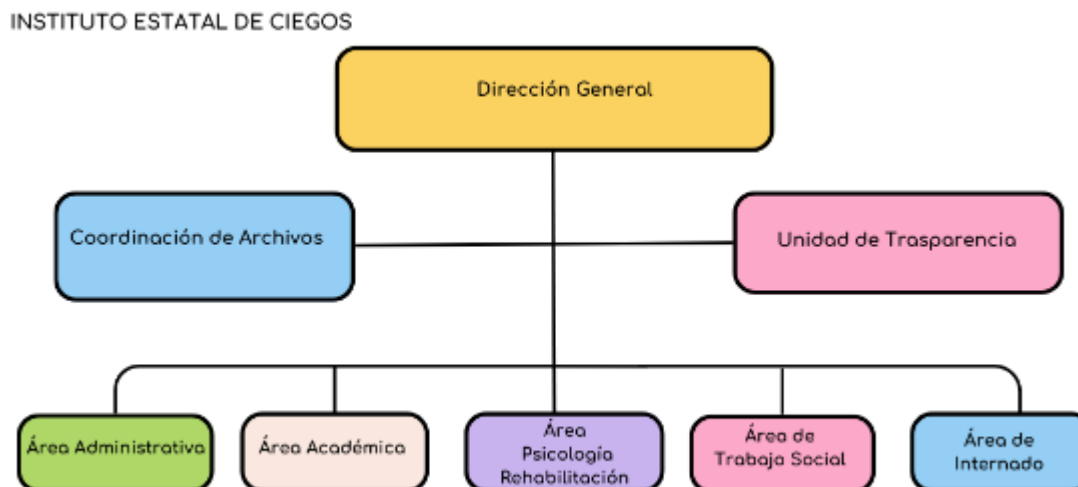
INSTITUTO ESTATAL DE CIEGOS

Dirección General

Coordinación de Archivos

Unidad de Trasparencia

Área Administrativa

Área Académico

Área Psicología Rehabilitación

Área de Trabajo Social

Área de Internado